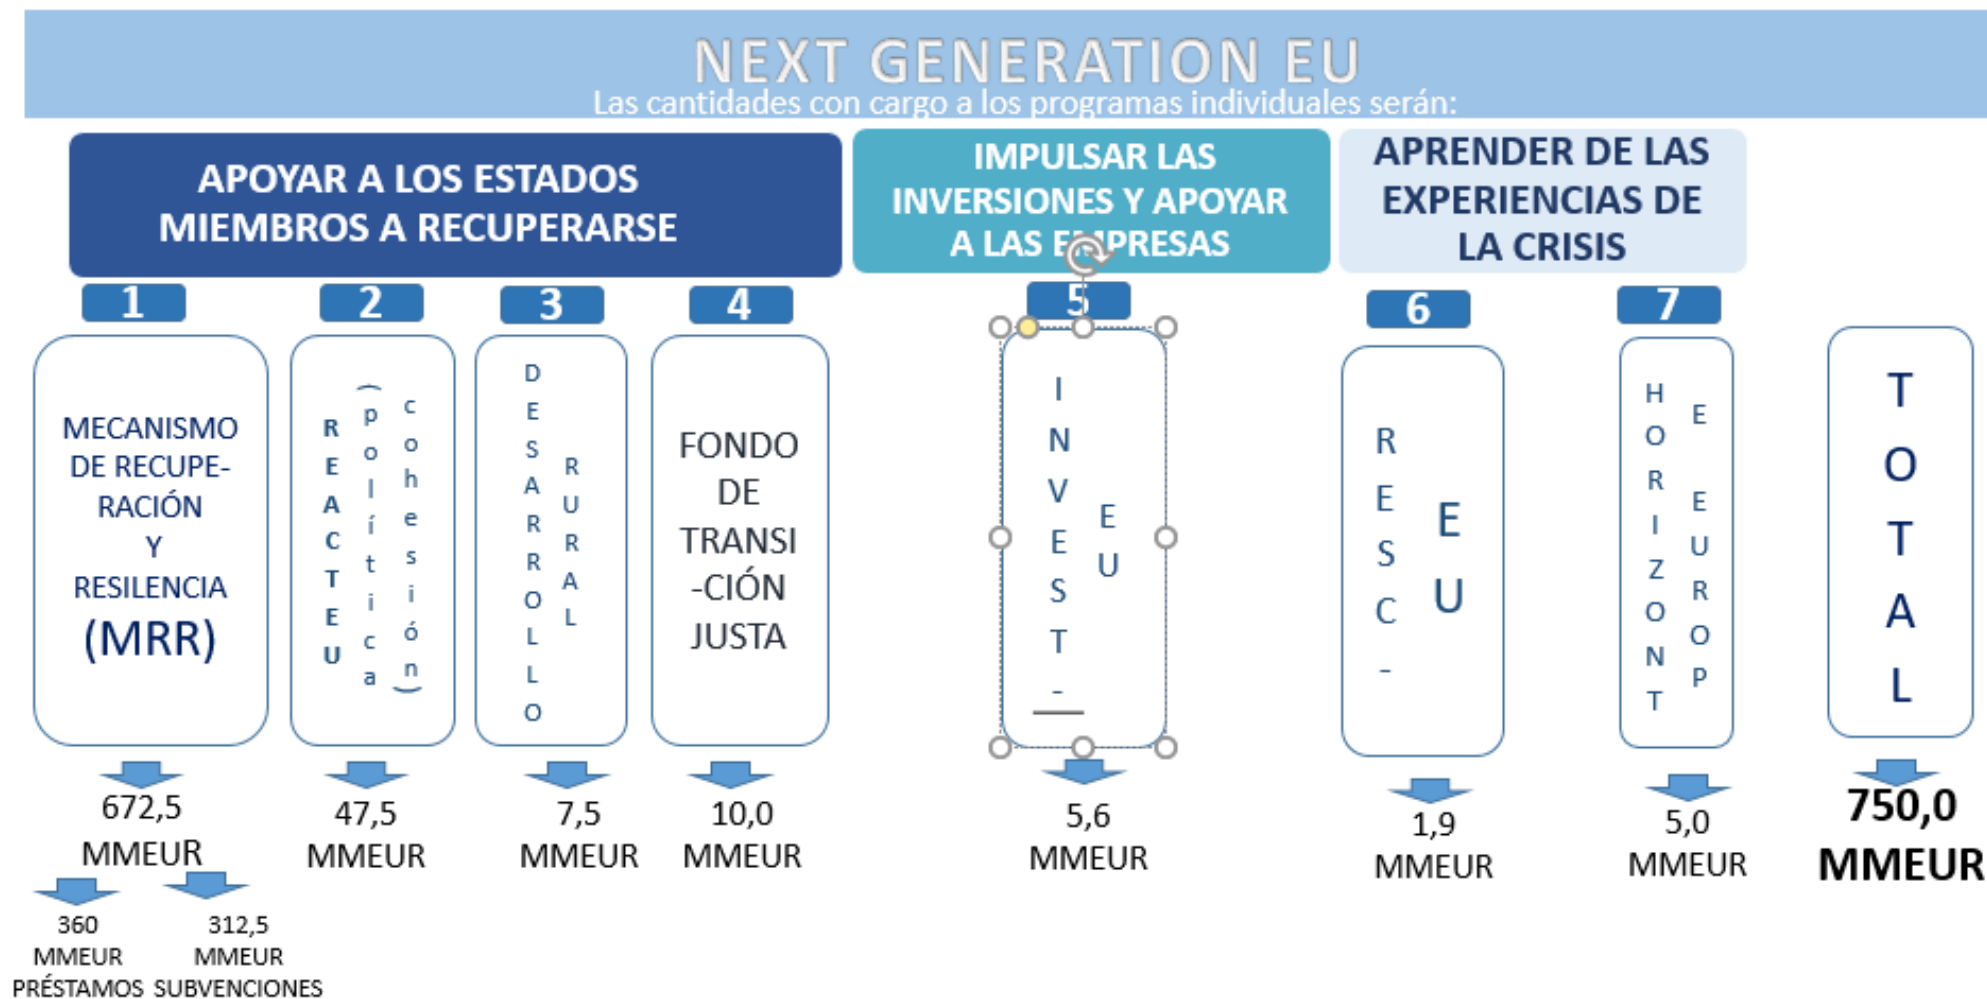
NEXT GENERATION EU
Las cantidades con cargo a los programas individuales serán:

APOYAR A LOS ESTADOS MIEMBROS A RECUPERARSE

IMPULSAR LAS INVERSIONES Y APOYAR A LAS E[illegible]PRESAS

APRENDER DE LAS EXPERIENCIAS DE LA CRISIS

1
MECANISMO DE RECUPERACIÓN Y RESILENCIA (MRR)
672,5 MMEUR
360 MMEUR PRÉSTAMOS
312,5 MMEUR SUBVENCIONES

2
REACT EU (política cohesión)
47,5 MMEUR

3
DESARROLLO RURAL
7,5 MMEUR

4
FONDO DE TRANSI-CIÓN JUSTA
10,0 MMEUR

5
INVEST- EU
5,6 MMEUR

6
RESC- EU
1,9 MMEUR

7
HORIZONT EUROP E
5,0 MMEUR

TOTAL
750,0 MMEUR